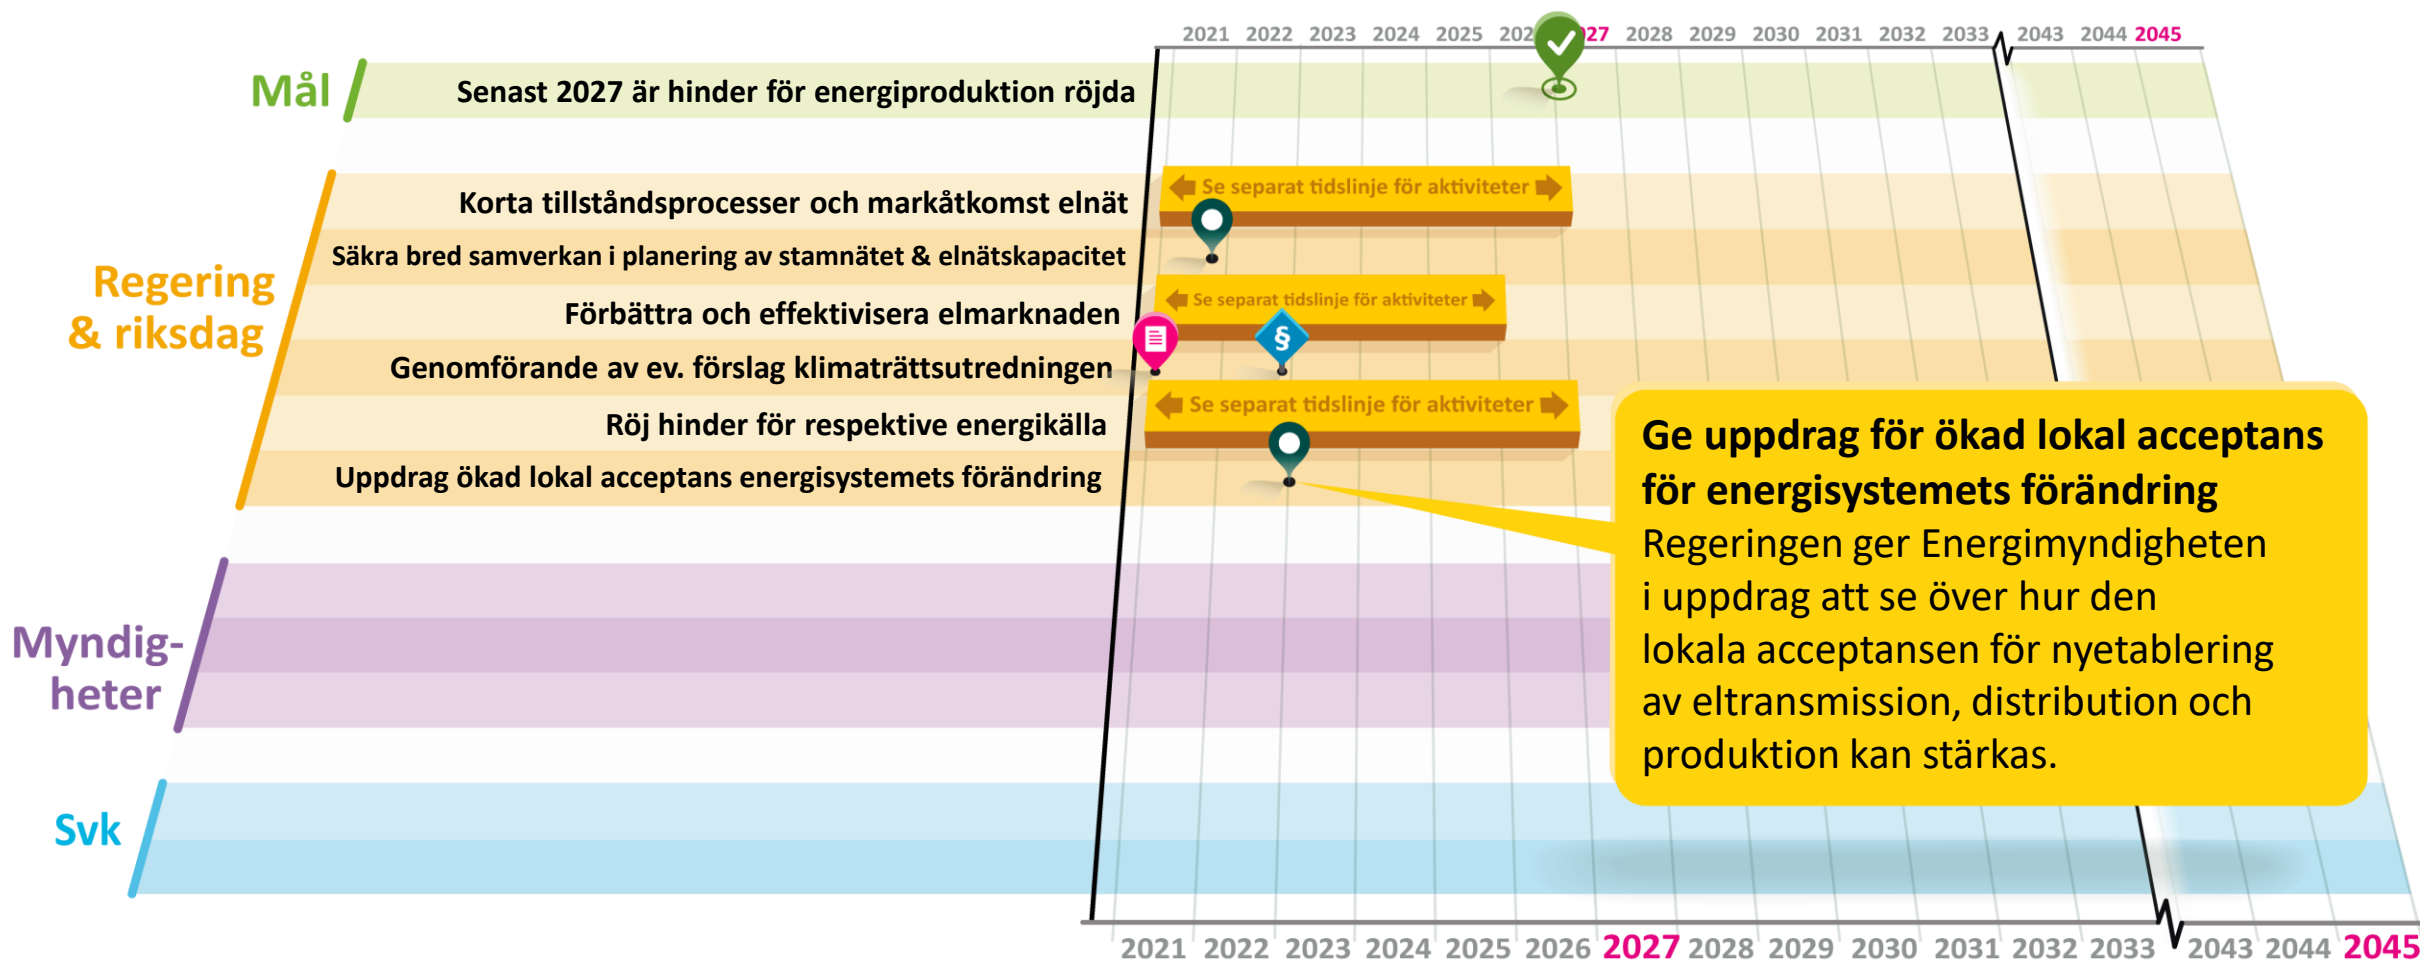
2021 2022 2023 2024 2025 202 27 2028 2029 2030 2031 2032 2033 2043 2044 2045

Mål

Senast 2027 är hinder för energiproduktion röjda

Regering & riksdag

Korta tillståndsprocesser och markåtkomst elnät

Se separat tidslinje för aktiviteter

Säkra bred samverkan i planering av stamnätet & elnätskapacitet

Förbättra och effektivisera elmarknaden

Se separat tidslinje för aktiviteter

Genomförande av ev. förslag klimaträttsutredningen

§

Röj hinder för respektive energikälla

Se separat tidslinje för aktiviteter

Uppdrag ökad lokal acceptans energisystemets förändring

Ge uppdrag för ökad lokal acceptans för energisystemets förändring
Regeringen ger Energimyndigheten i uppdrag att se över hur den lokala acceptansen för nyetablering av eltransmission, distribution och produktion kan stärkas.

Myndig-heter

Svk

2021 2022 2023 2024 2025 2026 2027 2028 2029 2030 2031 2032 2033 2043 2044 2045